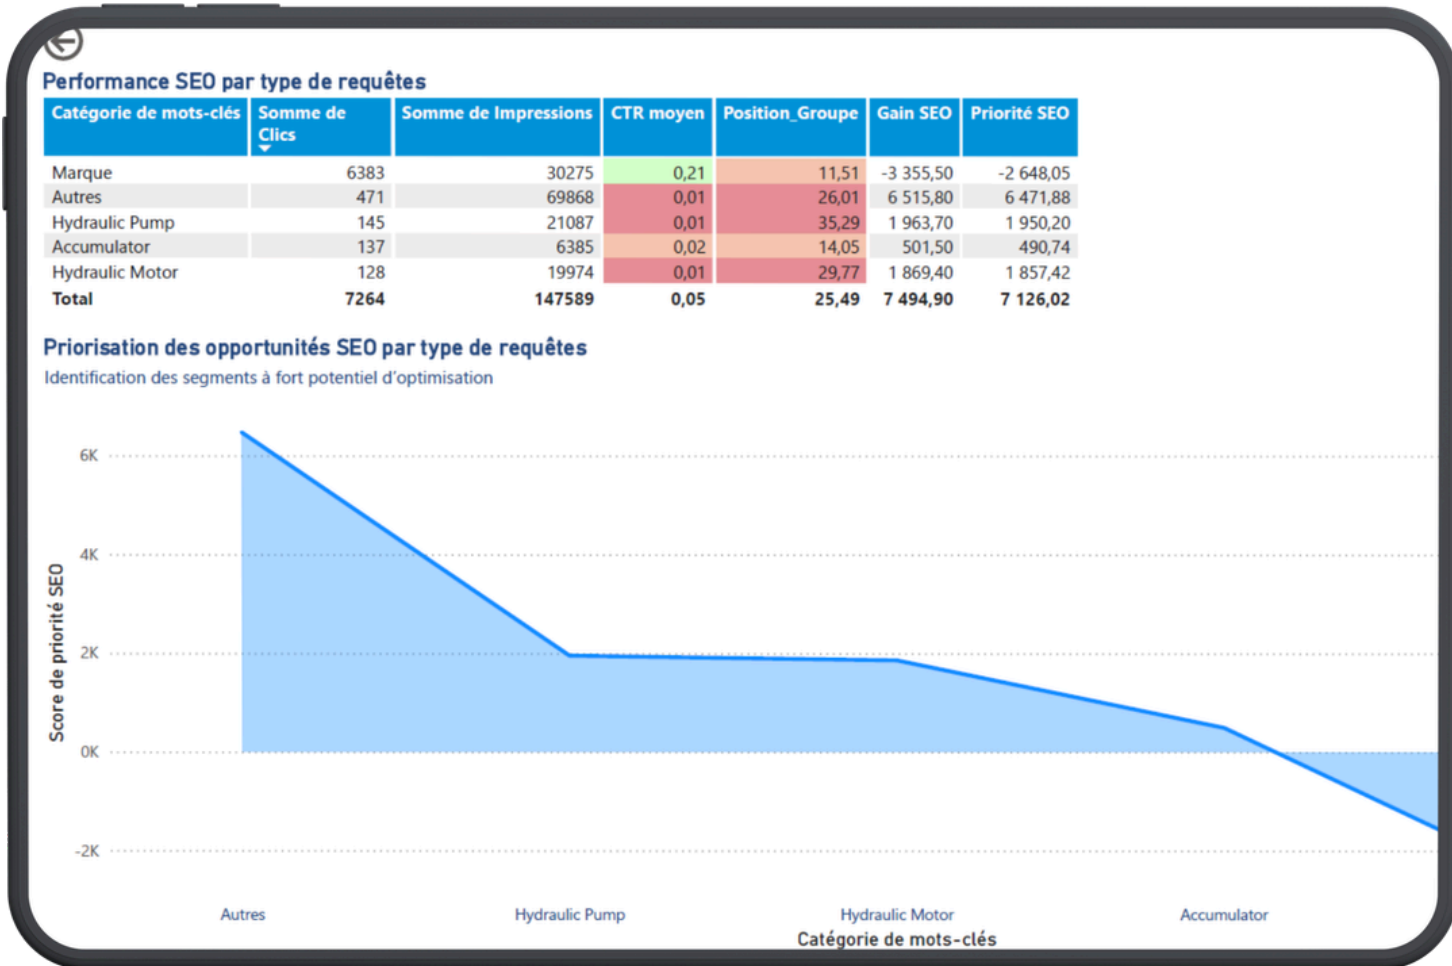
Performance SEO par type de requêtes

| Catégorie de mots-clés | Somme de Clics | Somme de Impressions | CTR moyen | Position_Groupe | Gain SEO | Priorité SEO |
|---|---|---|---|---|---|---|
| Marque | 6383 | 30275 | 0,21 | 11,51 | -3 355,50 | -2 648,05 |
| Autres | 471 | 69868 | 0,01 | 26,01 | 6 515,80 | 6 471,88 |
| Hydraulic Pump | 145 | 21087 | 0,01 | 35,29 | 1 963,70 | 1 950,20 |
| Accumulator | 137 | 6385 | 0,02 | 14,05 | 501,50 | 490,74 |
| Hydraulic Motor | 128 | 19974 | 0,01 | 29,77 | 1 869,40 | 1 857,42 |
| Total | 7264 | 147589 | 0,05 | 25,49 | 7 494,90 | 7 126,02 |

Priorisation des opportunités SEO par type de requêtes
Identification des segments à fort potentiel d'optimisation

6K
4K
2K
0K
-2K
Score de priorité SEO

Autres
Hydraulic Pump
Hydraulic Motor
Accumulator
Catégorie de mots-clés